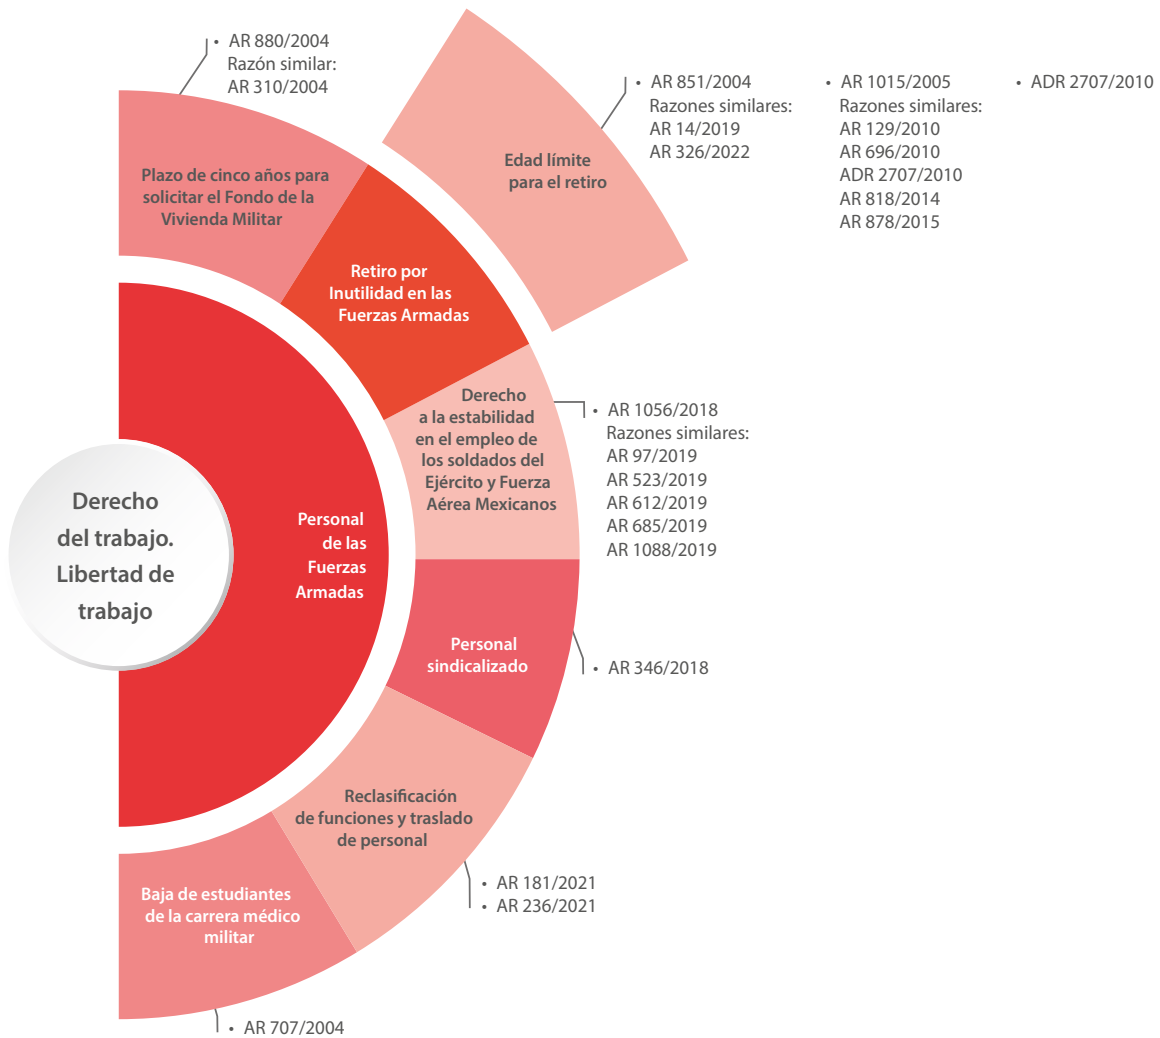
Derecho del trabajo. Libertad de trabajo

Personal de las Fuerzas Armadas

• AR 880/2004
Razón similar:
AR 310/2004

Plazo de cinco años para solicitar el Fondo de la Vivienda Militar

Retiro por Inutilidad en las Fuerzas Armadas

Edad límite para el retiro

• AR 851/2004
Razones similares:
AR 14/2019
AR 326/2022

• AR 1015/2005
Razones similares:
AR 129/2010
AR 696/2010
ADR 2707/2010
AR 818/2014
AR 878/2015

• ADR 2707/2010

Derecho a la estabilidad en el empleo de los soldados del Ejército y Fuerza Aérea Mexicanos

• AR 1056/2018
Razones similares:
AR 97/2019
AR 523/2019
AR 612/2019
AR 685/2019
AR 1088/2019

Personal sindicalizado

• AR 346/2018

Reclasificación de funciones y traslado de personal

• AR 181/2021
• AR 236/2021

Baja de estudiantes de la carrera médico militar

• AR 707/2004